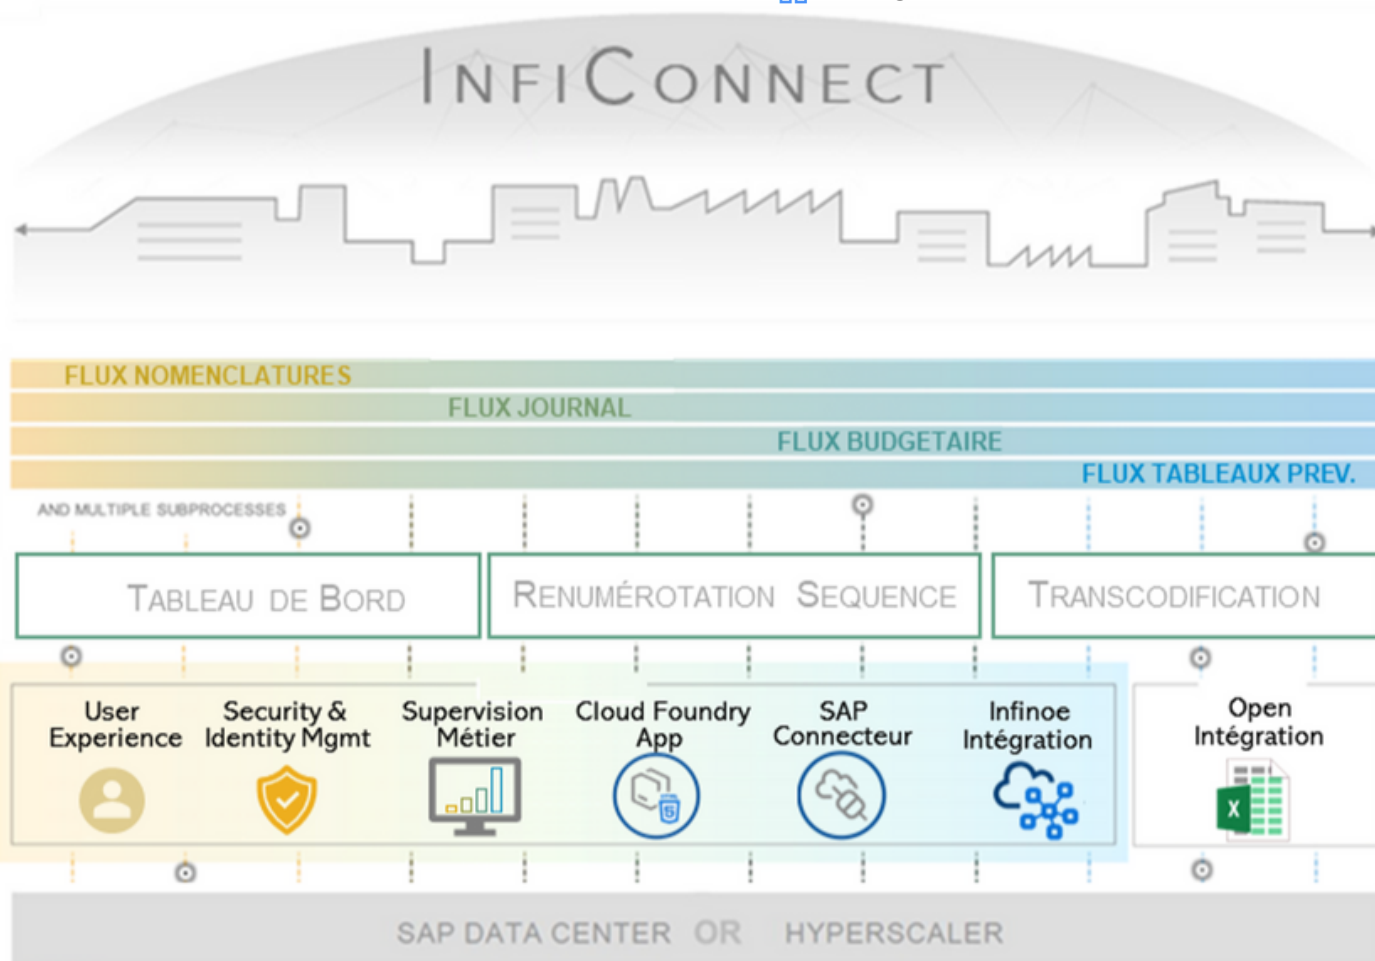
INFICONNECT

FLUX NOMENCLATURES
FLUX JOURNAL
FLUX BUDGETAIRE
FLUX TABLEAUX PREV.

AND MULTIPLE SUBPROCESSES

TABLEAU DE BORD
RENUMÉROTATION SEQUENCE
TRANSCODIFICATION

User Experience
Security & Identity Mgmt
Supervision Métier
Cloud Foundry App
SAP Connecteur
Infinoe Intégration
Open Intégration

SAP DATA CENTER OR HYPERSCALER